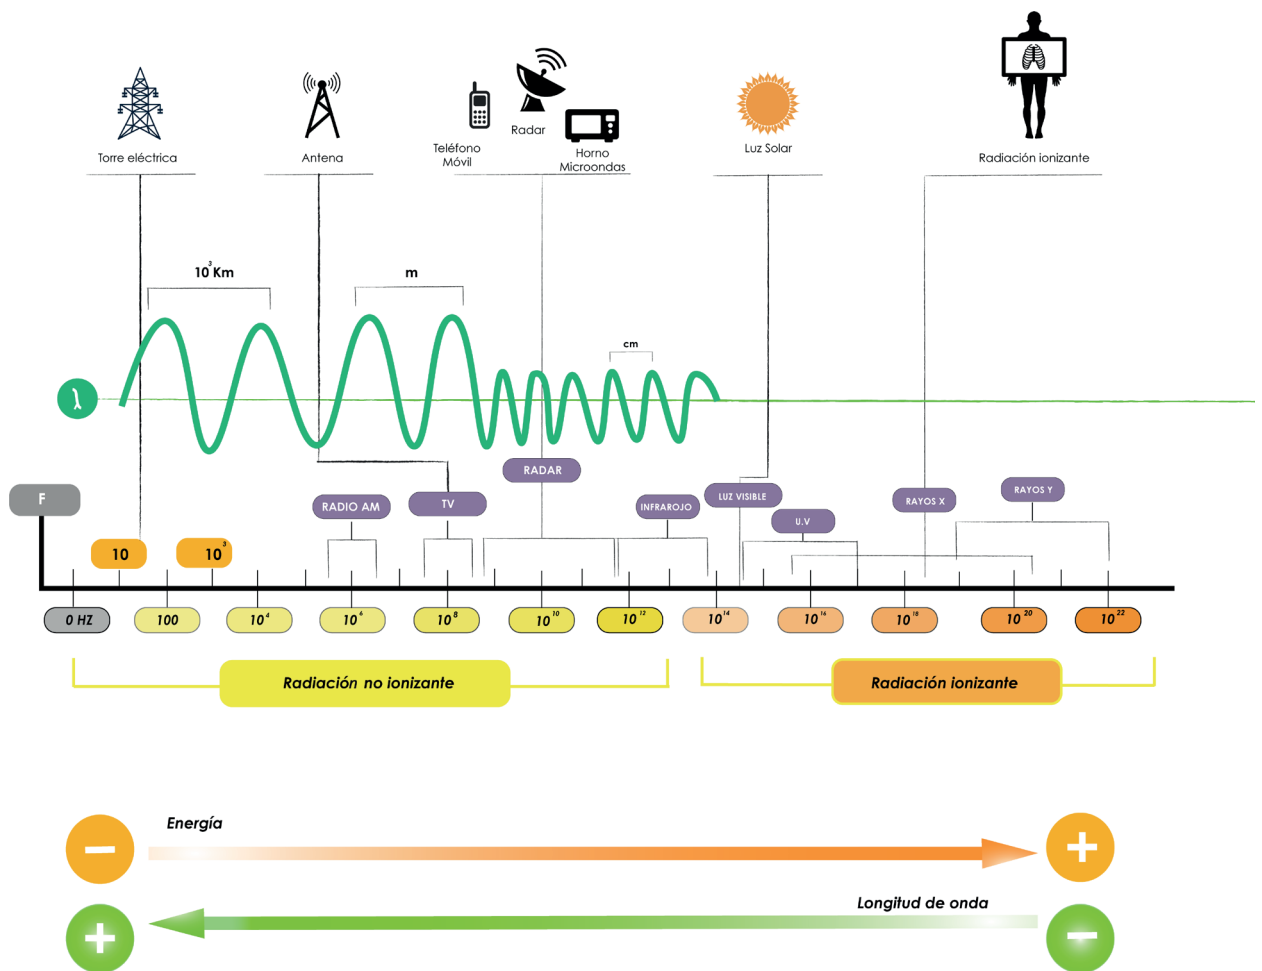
Torre eléctrica

Antena

Teléfono Móvil

Radar

Horno Microondas

Luz Solar

Radiación ionizante

$10^3$ Km

m

cm

λ

RADAR

F

RADIO AM

TV

INFRAROJO

LUZ VISIBLE

U.V

RAYOS X

RAYOS Y

10

$10^3$

0 HZ

100

$10^4$

$10^6$

$10^8$

$10^{10}$

$10^{12}$

$10^{14}$

$10^{16}$

$10^{18}$

$10^{20}$

$10^{22}$

Radiación no ionizante

Radiación ionizante

Energía

Longitud de onda